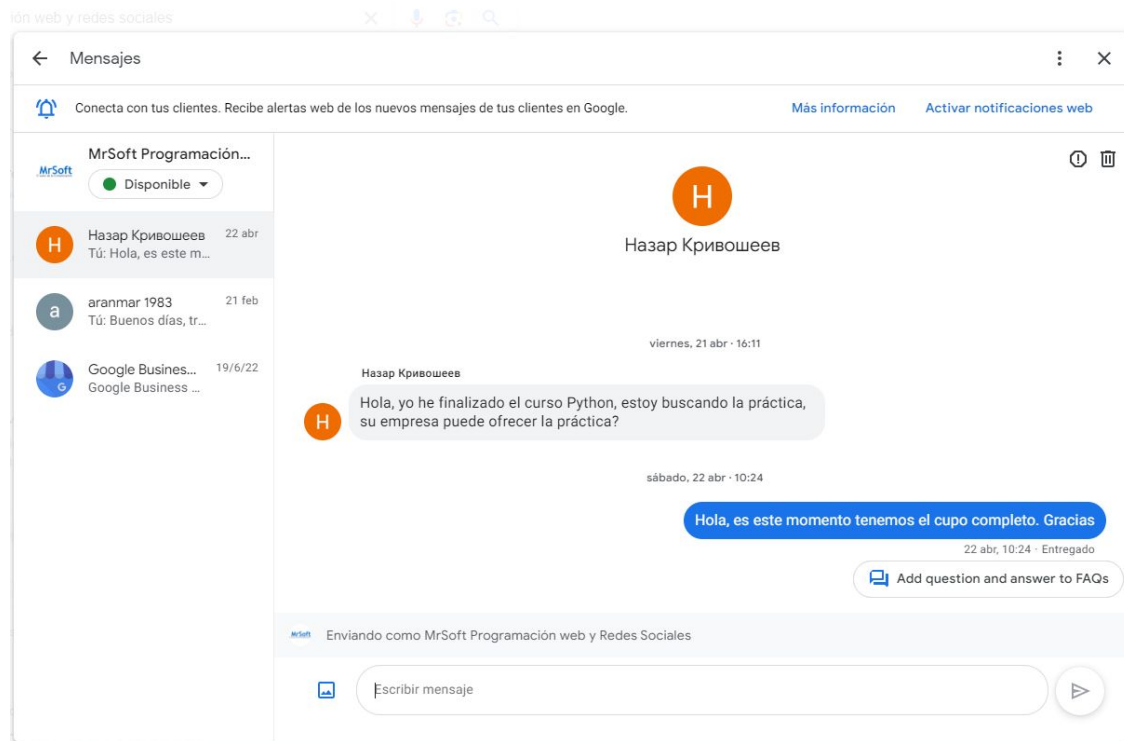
ión web y redes sociales

Mensajes

Conecta con tus clientes. Recibe alertas web de los nuevos mensajes de tus clientes en Google.
Más información
Activar notificaciones web

MrSoft
MrSoft Programación…
Disponible

H
Назар Кривошеев
22 abr
Tú: Hola, es este m…

a
aranmar 1983
21 feb
Tú: Buenos días, tr…

Google Busines…
19/6/22
Google Business …

H
Назар Кривошеев

viernes, 21 abr · 16:11

Назар Кривошеев
H
Hola, yo he finalizado el curso Python, estoy buscando la práctica, su empresa puede ofrecer la práctica?

sábado, 22 abr · 10:24

Hola, es este momento tenemos el cupo completo. Gracias
22 abr, 10:24 · Entregado

Add question and answer to FAQs

MrSoft
Enviando como MrSoft Programación web y Redes Sociales

Escribir mensaje